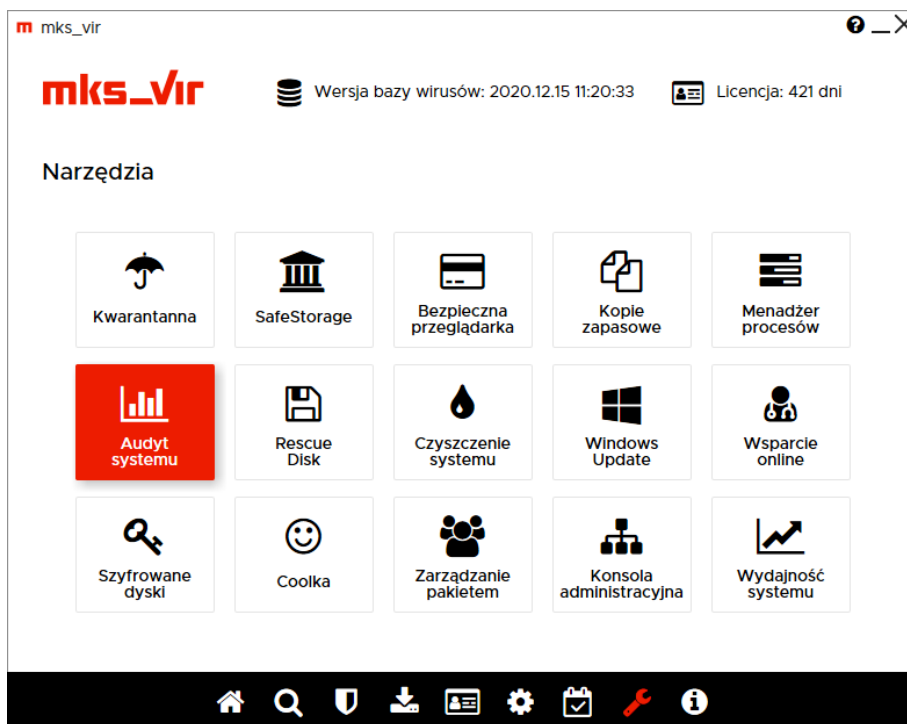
m mks_vir

mks_vir

Wersja bazy wirusów: 2020.12.15 11:20:33

Licencja: 421 dni

Narzędzia

Kwarantanna

SafeStorage

Bezpieczna przeglądarka

Kopie zapasowe

Menadżer procesów

Audyt systemu

Rescue Disk

Czyszczenie systemu

Windows Update

Wsparcie online

Szyfrowane dyski

Coolka

Zarządzanie pakietem

Konsola administracyjna

Wydajność systemu